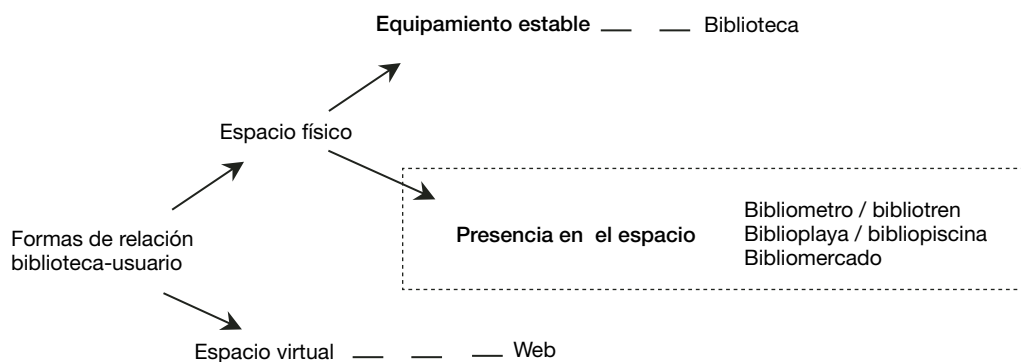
Equipamiento estable — — Biblioteca

Espacio físico

Formas de relación biblioteca-usuario

Presencia en el espacio

Bibliometro / bibliotren
Biblioplaya / bibliopiscina
Bibliomercado

Espacio virtual — — — Web